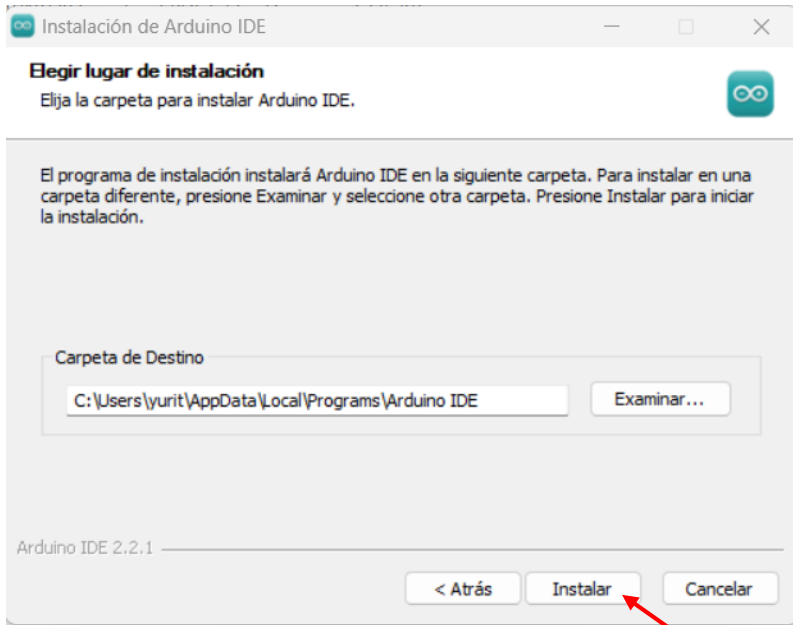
Instalación de Arduino IDE

Elegir lugar de instalación
Elija la carpeta para instalar Arduino IDE.

El programa de instalación instalará Arduino IDE en la siguiente carpeta. Para instalar en una carpeta diferente, presione Examinar y seleccione otra carpeta. Presione Instalar para iniciar la instalación.

Carpeta de Destino

C:\Users\yurit\AppData\Local\Programs\Arduino IDE

Examinar...

Arduino IDE 2.2.1

< Atrás

Instalar

Cancelar